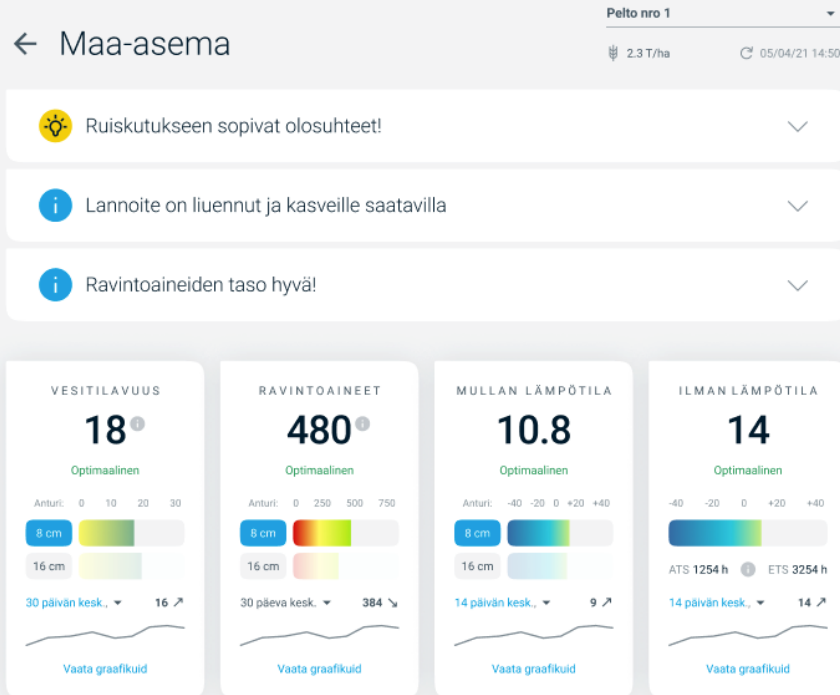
Maa-asema

Pelto nro 1

2.3 T/ha

05/04/21 14:50

Ruiskutukseen sopivat olosuhteet!

Lannoite on liuennut ja kasveille saatavilla

Ravintoaineiden taso hyvä!

VESITILAVUUS

18

Optimaalinen

Anturi: 0 10 20 30

8 cm

16 cm

30 päivän kesk. 16 ↗

Vaata graafikuid

RAVINTOAINEET

480

Optimaalinen

Anturi: 0 250 500 750

8 cm

16 cm

30 päeva kesk. 384 ↘

Vaata graafikuid

MULLAN LÄMPÖTILA

10.8

Optimaalinen

Anturi: -40 -20 0 +20 +40

8 cm

16 cm

14 päivän kesk. 9 ↗

Vaata graafikuid

ILMAN LÄMPÖTILA

14

Optimaalinen

-40 -20 0 +20 +40

ATS 1254 h ETS 3254 h

14 päivän kesk. 14 ↗

Vaata graafikuid